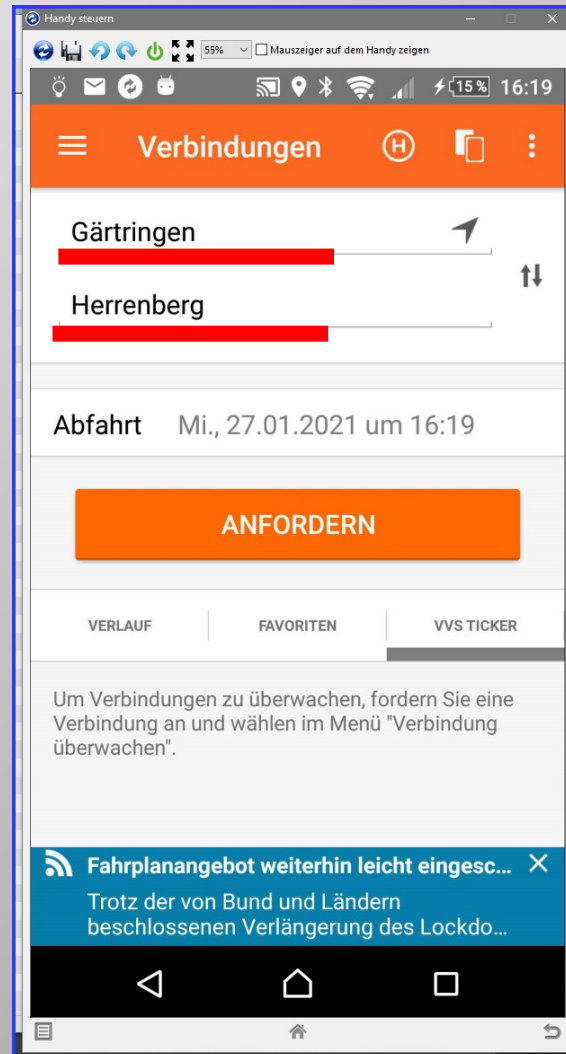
Handy steuern

55% Mauszeiger auf dem Handy zeigen

15% 16:19

Verbindungen

H

Gärtringen

Herrenberg

Abfahrt Mi., 27.01.2021 um 16:19

ANFORDERN

VERLAUF

FAVORITEN

VVS TICKER

Um Verbindungen zu überwachen, fordern Sie eine Verbindung an und wählen im Menü "Verbindung überwachen".

Fahrplanangebot weiterhin leicht eingesc...

Trotz der von Bund und Ländern beschlossenen Verlängerung des Lockdo...